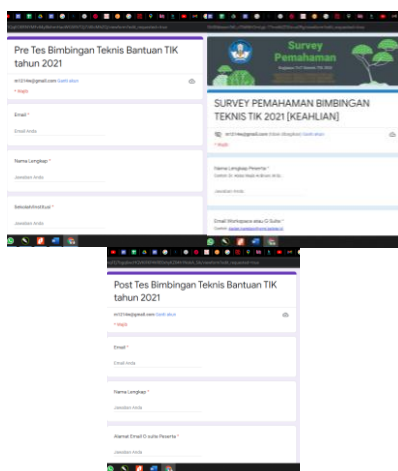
Pre Tes Bimbingan Teknis Bantuan TIK tahun 2021

sn1314e@gmail.com Ganti akun

* Wajib

Email *

Email Anda

Nama Lengkap *

Jawaban Anda

Sekolah/Institusi *

Jawaban Anda

Survey Pemahaman

SURVEY PEMAHAMAN BIMBINGAN TEKNIS TIK 2021 [KEAHLIAN]

sn1314e@gmail.com (tidak dibagikan) Ganti akun

Nama Lengkap Peserta *

Contoh: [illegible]

Jawaban Anda

Email Workspace atau G Suite *

Contoh: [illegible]

Post Tes Bimbingan Teknis Bantuan TIK tahun 2021

sn1314e@gmail.com Ganti akun

* Wajib

Email *

Email Anda

Nama Lengkap *

Jawaban Anda

Alamat Email G suite Peserta *

Jawaban Anda